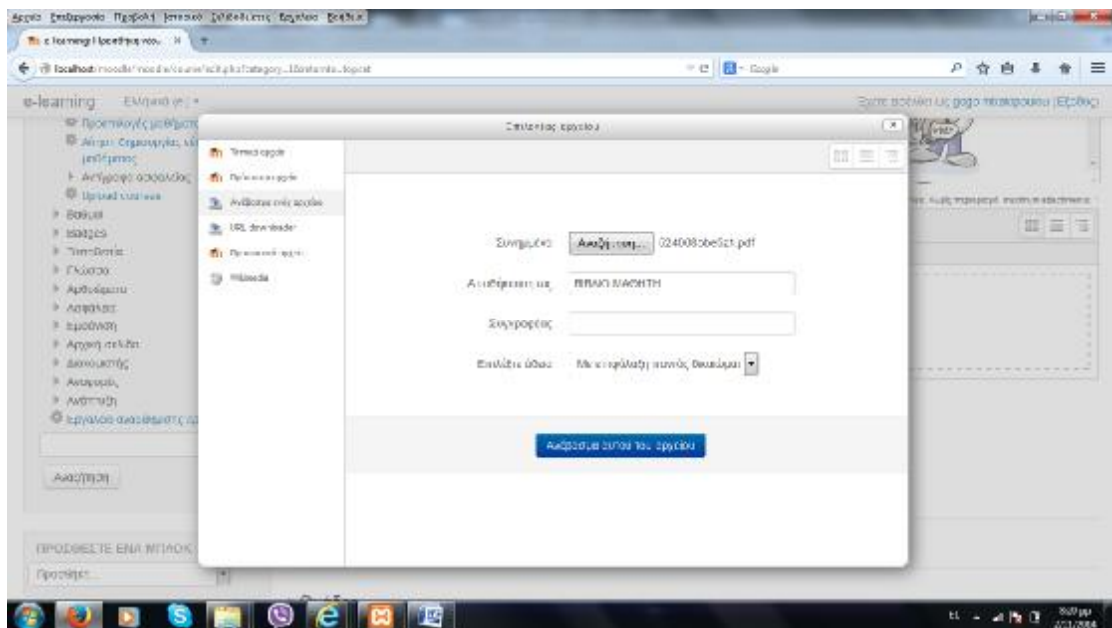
Αρχείο Επεξεργασία Προβολή Ιστορικό Σελιδοδείκτες Εργαλεία Βοήθεια

e-learning | Προσθήκη νέο... ×

localhost/moodle/moodle/course/edit.php?category=1&returnto=topcat

Google

e-learning Ελληνικά (el) ▾

Έχετε συνδεθεί ως gogo papadopoulou (Έξοδος)

Προσαρμογές μαθήματος
Αίτηση Δημιουργίας νέου μαθήματος
Αντίγραφα ασφαλείας
Upload courses
Βαθμοί
Εμβλήματα
Τοποθεσία
Γλώσσα
Αρθρώματα
Ασφάλεια
Εμφάνιση
Αρχική σελίδα
Διακομιστής
Αναφορές
Ανάπτυξη
Εργαλεία διαχειριστή

Αναζήτηση

ΠΡΟΣΘΕΣΤΕ ΕΝΑ ΜΠΛΟΚ
Προσθήκη...

Επιλογέας αρχείου

Τοπικά αρχεία
Πρόσφατα αρχεία
Ανέβασμα ενός αρχείου
URL downloader
Προσωπικά αρχεία
Wikimedia

Συνημμένο Αναζήτηση... 024008obe5c1.pdf

Αποθήκευση ως ΒΙΒΛΙΟ ΜΑΘΗΤΗ

Συγγραφέας

Επιλέξτε άδεια Με επιφύλαξη παντός δικαιώματος

Ανέβασμα αυτού του αρχείου

EL